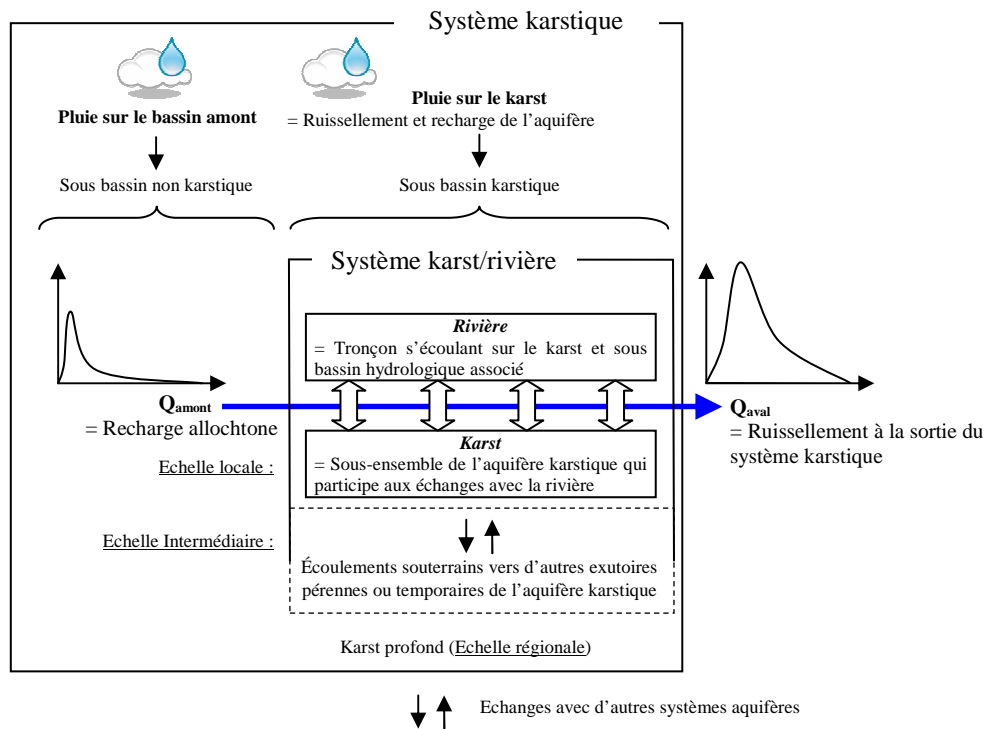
Système karstique

Pluie sur le bassin amont

Pluie sur le karst
= Ruissellement et recharge de l'aquifère

Sous bassin non karstique

Sous bassin karstique

Système karst/rivière

Rivière
= Tronçon s'écoulant sur le karst et sous bassin hydrologique associé

$Q_{amont}$
= Recharge allochtone

$Q_{aval}$
= Ruissellement à la sortie du système karstique

Karst
= Sous-ensemble de l'aquifère karstique qui participe aux échanges avec la rivière

Echelle locale :

Echelle Intermédiaire :

Écoulements souterrains vers d'autres exutoires pérennes ou temporaires de l'aquifère karstique

Karst profond (Echelle régionale)

Echanges avec d'autres systèmes aquifères